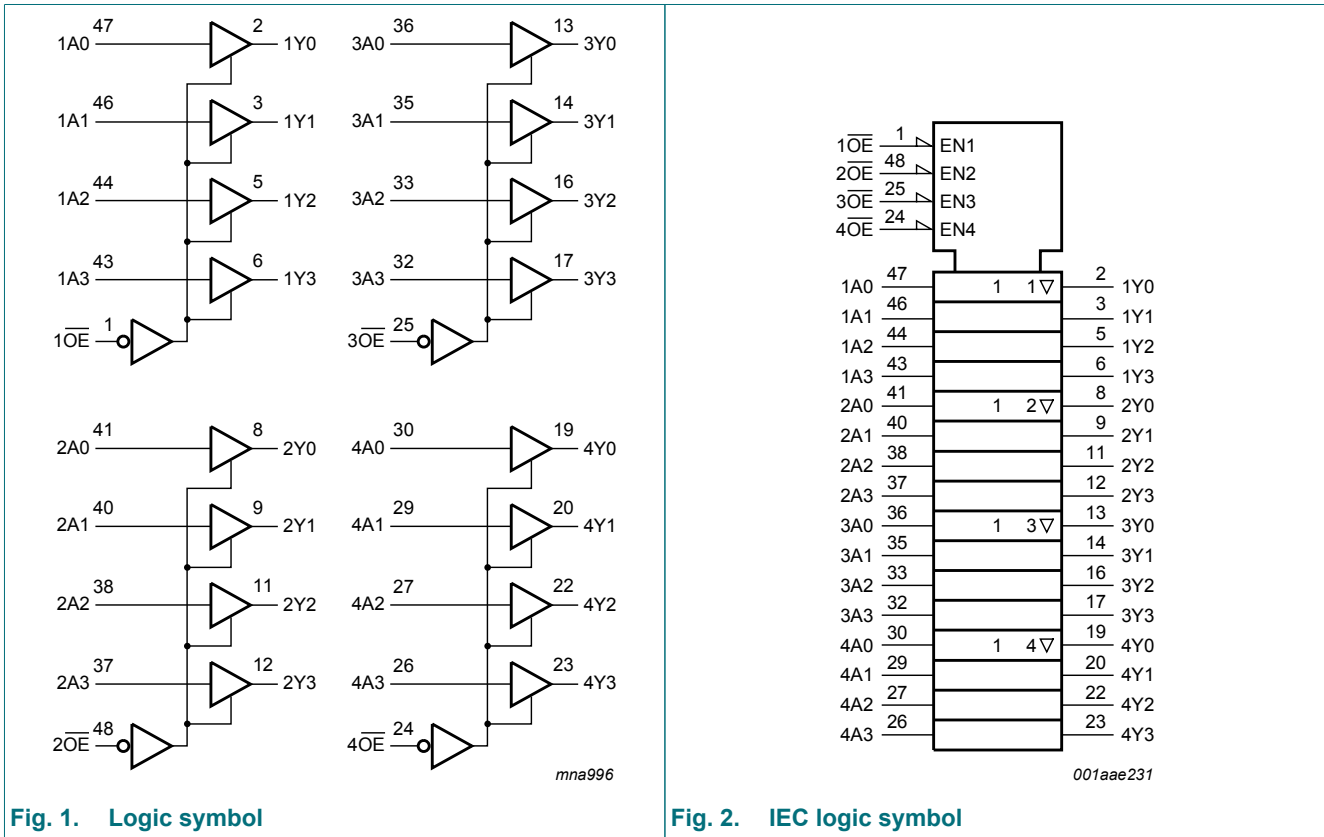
1A0 47 2 1Y0
1A1 46 3 1Y1
1A2 44 5 1Y2
1A3 43 6 1Y3
$1\overline{OE}$ 1

3A0 36 13 3Y0
3A1 35 14 3Y1
3A2 33 16 3Y2
3A3 32 17 3Y3
$3\overline{OE}$ 25

2A0 41 8 2Y0
2A1 40 9 2Y1
2A2 38 11 2Y2
2A3 37 12 2Y3
$2\overline{OE}$ 48

4A0 30 19 4Y0
4A1 29 20 4Y1
4A2 27 22 4Y2
4A3 26 23 4Y3
$4\overline{OE}$ 24

mna996

Fig. 1. Logic symbol

$1\overline{OE}$ 1 EN1
$2\overline{OE}$ 48 EN2
$3\overline{OE}$ 25 EN3
$4\overline{OE}$ 24 EN4

1A0 47 1 1▽ 2 1Y0
1A1 46 3 1Y1
1A2 44 5 1Y2
1A3 43 6 1Y3
2A0 41 1 2▽ 8 2Y0
2A1 40 9 2Y1
2A2 38 11 2Y2
2A3 37 12 2Y3
3A0 36 1 3▽ 13 3Y0
3A1 35 14 3Y1
3A2 33 16 3Y2
3A3 32 17 3Y3
4A0 30 1 4▽ 19 4Y0
4A1 29 20 4Y1
4A2 27 22 4Y2
4A3 26 23 4Y3

001aae231

Fig. 2. IEC logic symbol